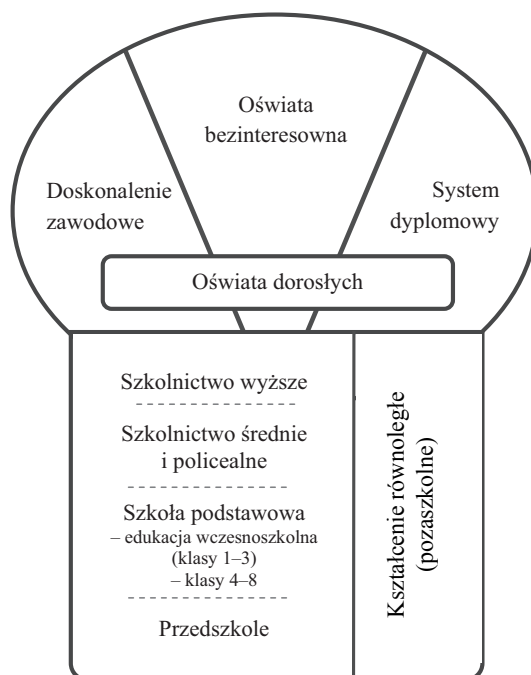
Oświata bezinteresowna

Doskonalenie zawodowe

System dyplomowy

Oświata dorosłych

Szkolnictwo wyższe

Szkolnictwo średnie i policealne

Szkoła podstawowa
– edukacja wczesnoszkolna (klasy 1–3)
– klasy 4–8

Przedszkole

Kształcenie równoległe (pozaszkolne)